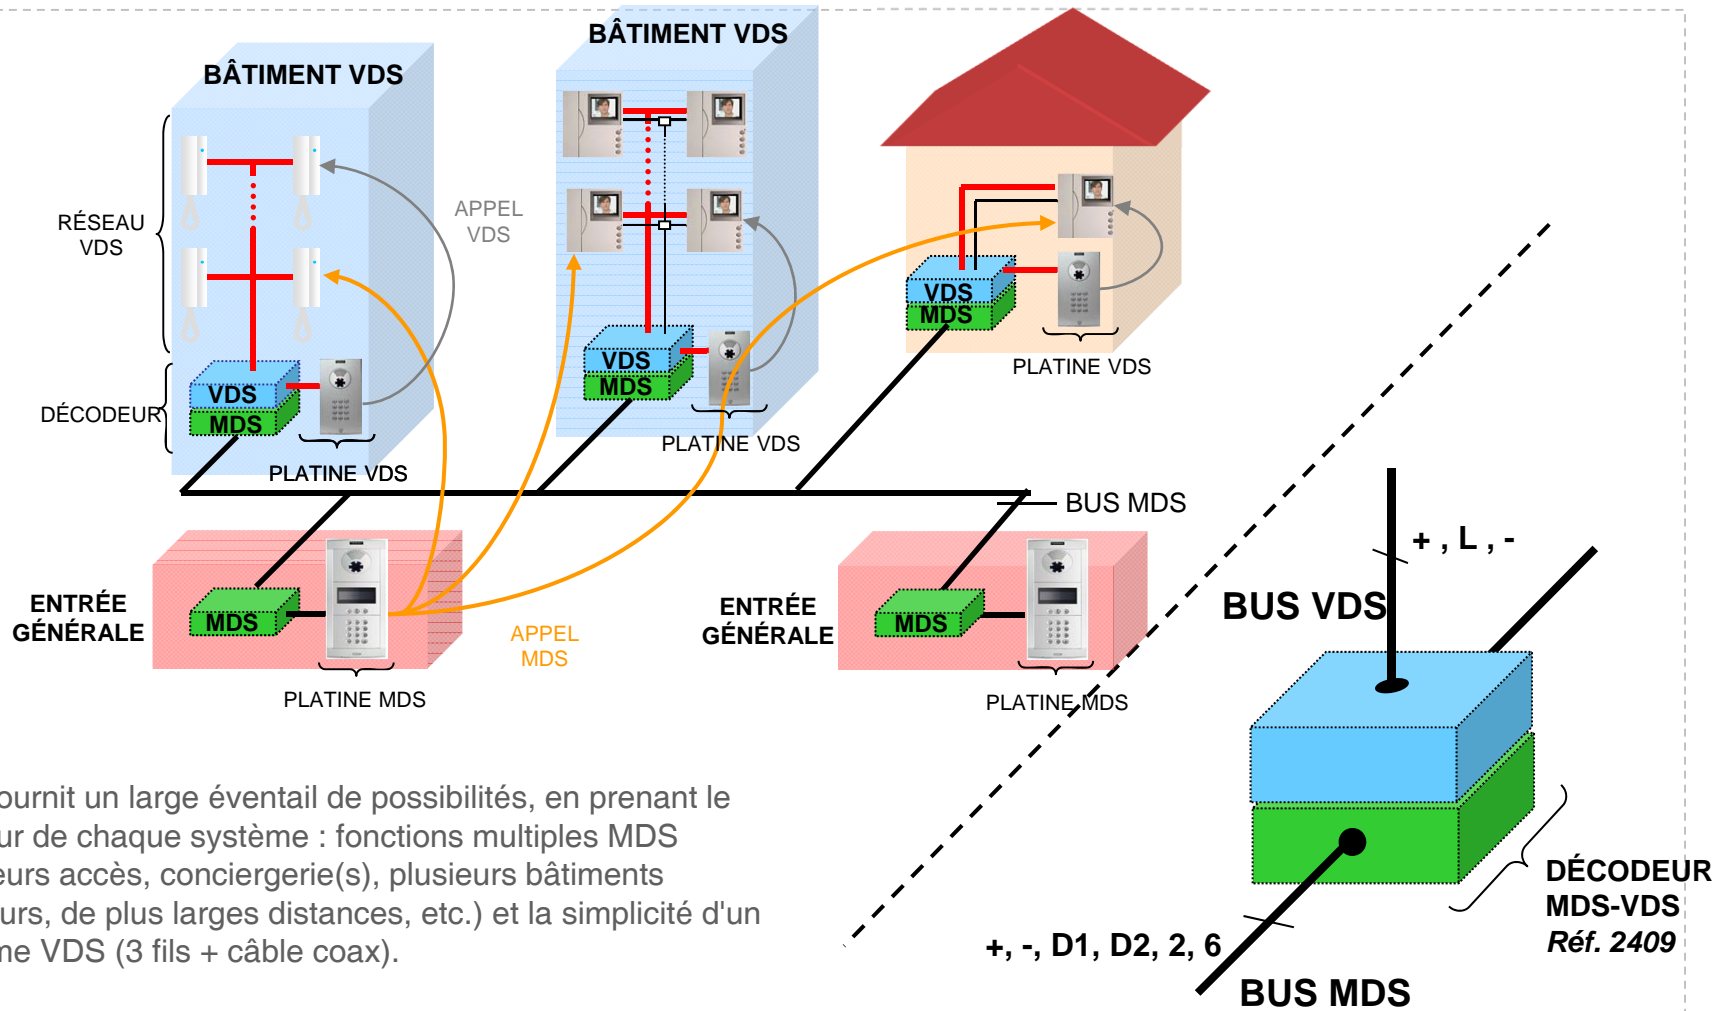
BÂTIMENT VDS

BÂTIMENT VDS

RÉSEAU VDS

APPEL VDS

DÉCODEUR

VDS
MDS

PLATINE VDS

VDS
MDS

PLATINE VDS

VDS
MDS

PLATINE VDS

BUS MDS

ENTRÉE GÉNÉRALE

MDS

PLATINE MDS

APPEL MDS

ENTRÉE GÉNÉRALE

MDS

PLATINE MDS

+ , L , -

BUS VDS

DÉCODEUR MDS-VDS
*Réf. 2409*

+, -, D1, D2, 2, 6

BUS MDS

ournit un large éventail de possibilités, en prenant le ur de chaque système : fonctions multiples MDS eurs accès, conciergerie(s), plusieurs bâtiments urs, de plus larges distances, etc.) et la simplicité d'un ne VDS (3 fils + câble coax).